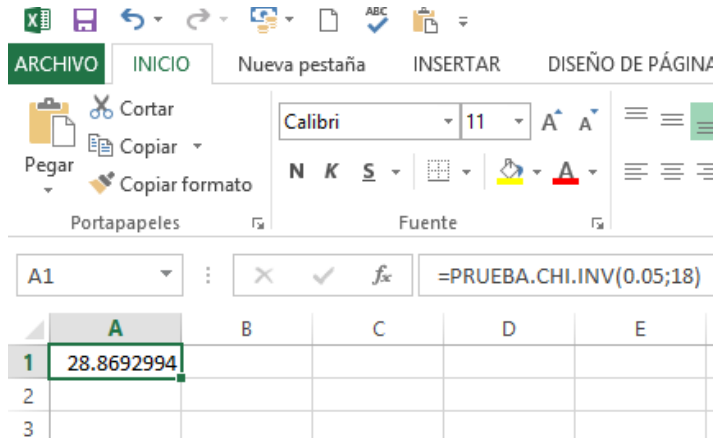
ARCHIVO INICIO Nueva pestaña INSERTAR DISEÑO DE PÁGINA

Cortar
Copiar
Pegar
Copiar formato
Portapapeles

Calibri 11 A A
N K S A
Fuente

A1 fx =PRUEBA.CHI.INV(0.05;18)

| | A | B | C | D | E |
|---|---|---|---|---|---|
| 1 | 28.8692994 | | | | |
| 2 | | | | | |
| 3 | | | | | |